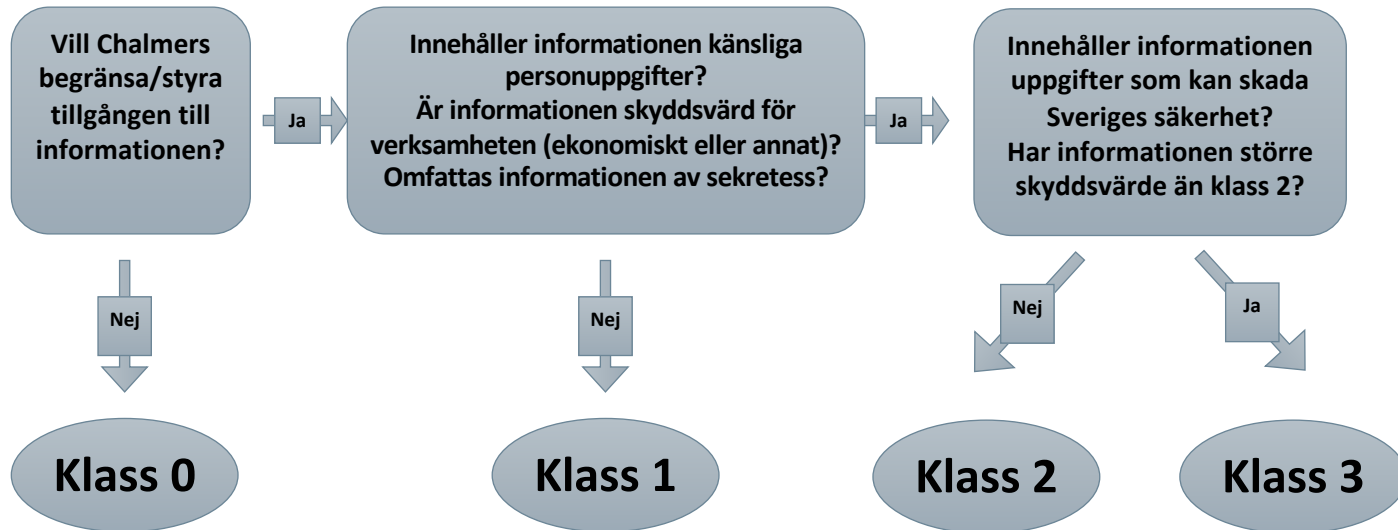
Vill Chalmers begränsa/styra tillgången till informationen?

Ja

Innehåller informationen känsliga personuppgifter?
Är informationen skyddsvärd för verksamheten (ekonomiskt eller annat)?
Omfattas informationen av sekretess?

Ja

Innehåller informationen uppgifter som kan skada Sveriges säkerhet?
Har informationen större skyddsvärde än klass 2?

Nej

Nej

Nej

Ja

Klass 0

Klass 1

Klass 2

Klass 3